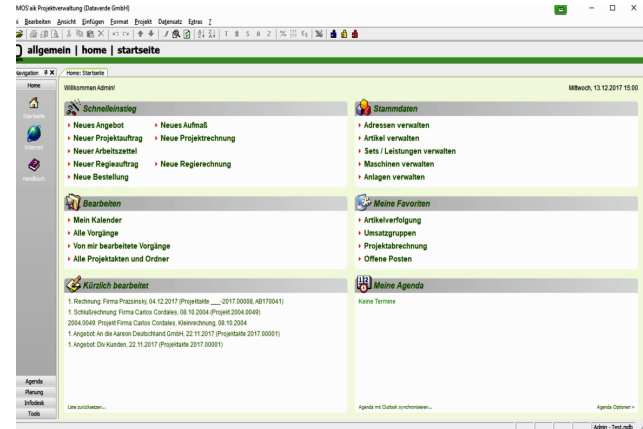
MOS'aik Projektverwaltung (Dataverde GmbH)

Bearbeiten Ansicht Einfügen Format Projekt Datensatz Extras ?

allgemein | home | startseite

Navigation

Home: Startseite

Home

Startseite

Internet

Handbuch

Willkommen Admin!

Mittwoch, 13.12.2017 15:00

Schnelleinstieg

Neues Angebot
Neues Aufmaß
Neuer Projektauftrag
Neue Projektrechnung
Neuer Arbeitszettel
Neuer Regieauftrag
Neue Regierechnung
Neue Bestellung

Stammdaten

Adressen verwalten
Artikel verwalten
Sets / Leistungen verwalten
Maschinen verwalten
Anlagen verwalten

Bearbeiten

Mein Kalender
Alle Vorgänge
Von mir bearbeitete Vorgänge
Alle Projektakten und Ordner

Meine Favoriten

Artikelverfolgung
Umsatzgruppen
Projektabrechnung
Offene Posten

Kürzlich bearbeitet

1. Rechnung: Firma Prazsinsky, 04.12.2017 (Projektakte ___-2017.00008, AB170041)
1. Schlußrechnung: Firma Carlos Cordales, 08.10.2004 (Projekt 2004.0049)
2004.0049: Projekt Firma Carlos Cordales, Kleinrechnung, 08.10.2004
1. Angebot: An die Aareon Deutschland GmbH, 22.11.2017 (Projektakte 2017.00001)
1. Angebot: Div Kunden, 22.11.2017 (Projektakte 2017.00001)

Liste zurücksetzen...

Meine Agenda

Keine Termine

Agenda mit Outlook synchronisieren...

Agenda Optionen »

Agenda
Planung
Infodesk
Tools

Admin - Test.mdb